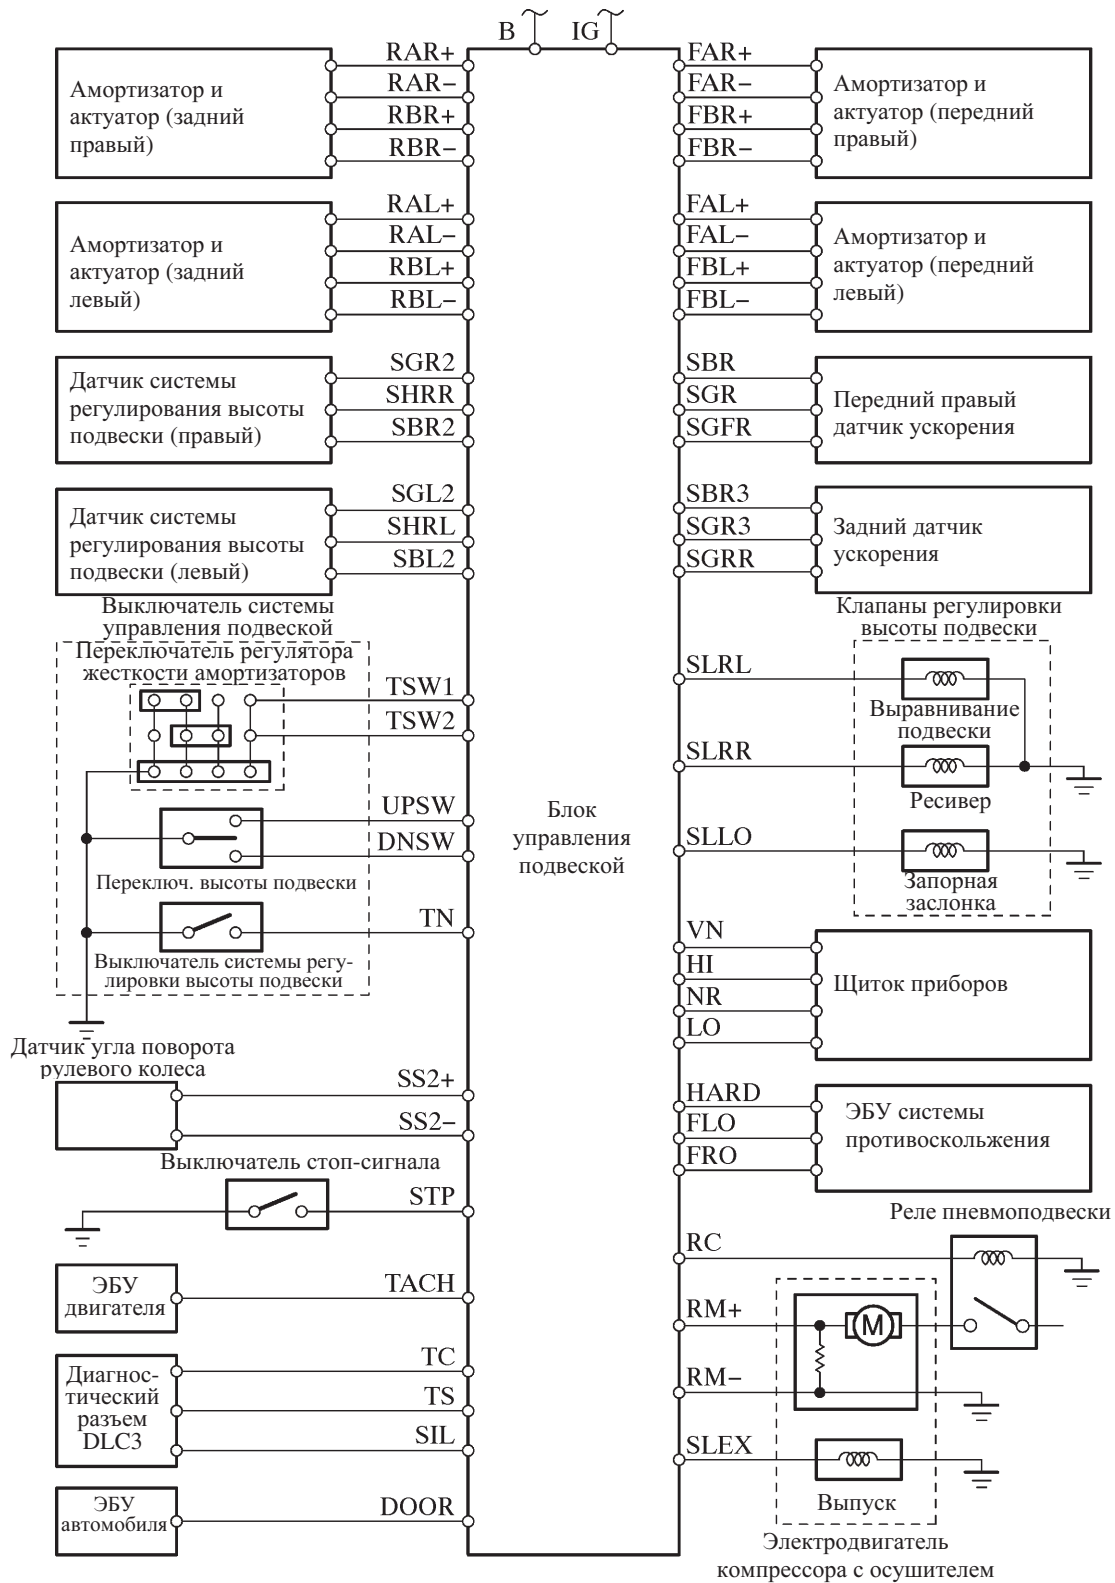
B IG

Амортизатор и актуатор (задний правый)
RAR+
RAR−
RBR+
RBR−

FAR+
FAR−
FBR+
FBR−
Амортизатор и актуатор (передний правый)

Амортизатор и актуатор (задний левый)
RAL+
RAL−
RBL+
RBL−

FAL+
FAL−
FBL+
FBL−
Амортизатор и актуатор (передний левый)

Датчик системы регулирования высоты подвески (правый)
SGR2
SHRR
SBR2

SBR
SGR
SGFR
Передний правый датчик ускорения

Датчик системы регулирования высоты подвески (левый)
SGL2
SHRL
SBL2

SBR3
SGR3
SGRR
Задний датчик ускорения

Выключатель системы управления подвеской
Переключатель регулятора жесткости амортизаторов
TSW1
TSW2

Клапаны регулировки высоты подвески
SLRL
Выравнивание подвески
SLRR
Ресивер
SLLO
Запорная заслонка

UPSW
DNSW
Переключ. высоты подвески

Блок управления подвеской

TN
Выключатель системы регулировки высоты подвески

VN
HI
NR
LO
Щиток приборов

Датчик угла поворота рулевого колеса
SS2+
SS2−

HARD
FLO
FRO
ЭБУ системы противоскольжения

Выключатель стоп-сигнала
STP

Реле пневмоподвески
RC

ЭБУ двигателя
TACH

RM+
M
RM−

Диагностический разъем DLC3
TC
TS
SIL

SLEX
Выпуск

ЭБУ автомобиля
DOOR

Электродвигатель компрессора с осушителем